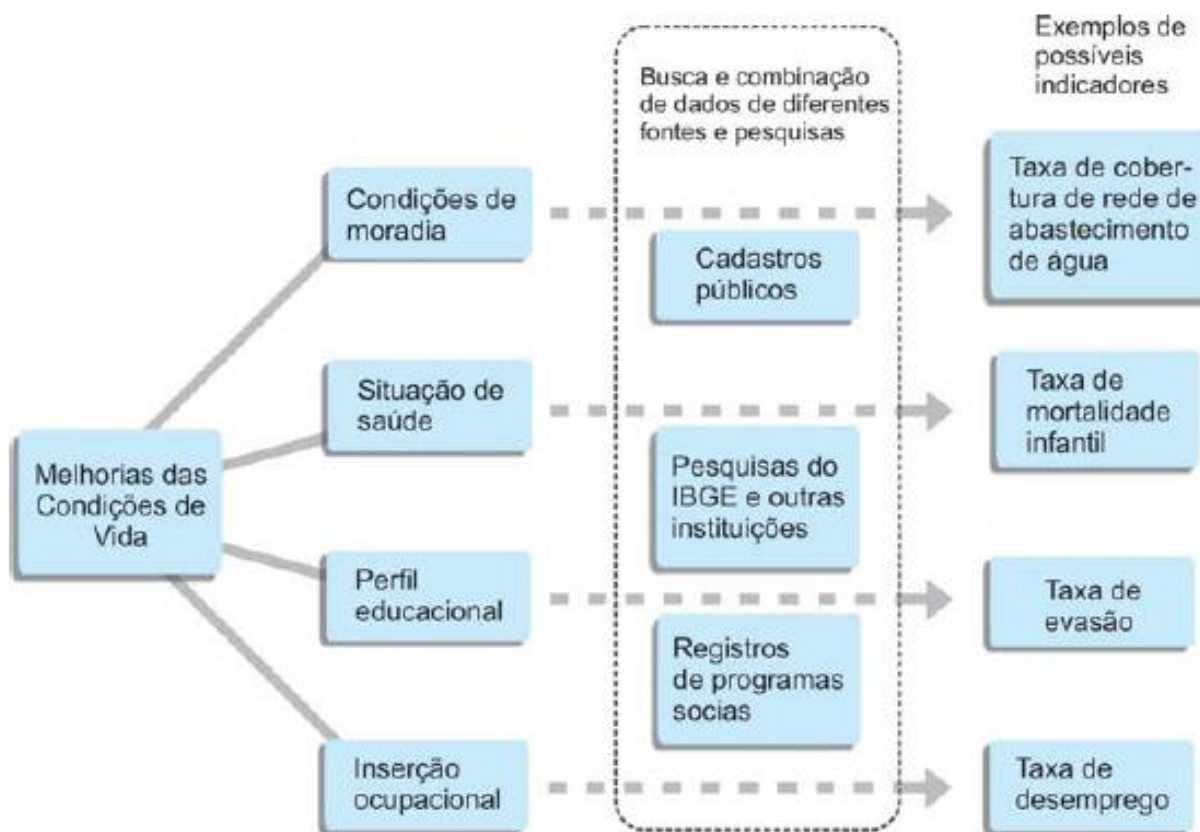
Melhorias das Condições de Vida

Condições de moradia

Situação de saúde

Perfil educacional

Inserção ocupacional

Busca e combinação de dados de diferentes fontes e pesquisas

Cadastros públicos

Pesquisas do IBGE e outras instituições

Registros de programas socias

Exemplos de possíveis indicadores

Taxa de cobertura de rede de abastecimento de água

Taxa de mortalidade infantil

Taxa de evasão

Taxa de desemprego